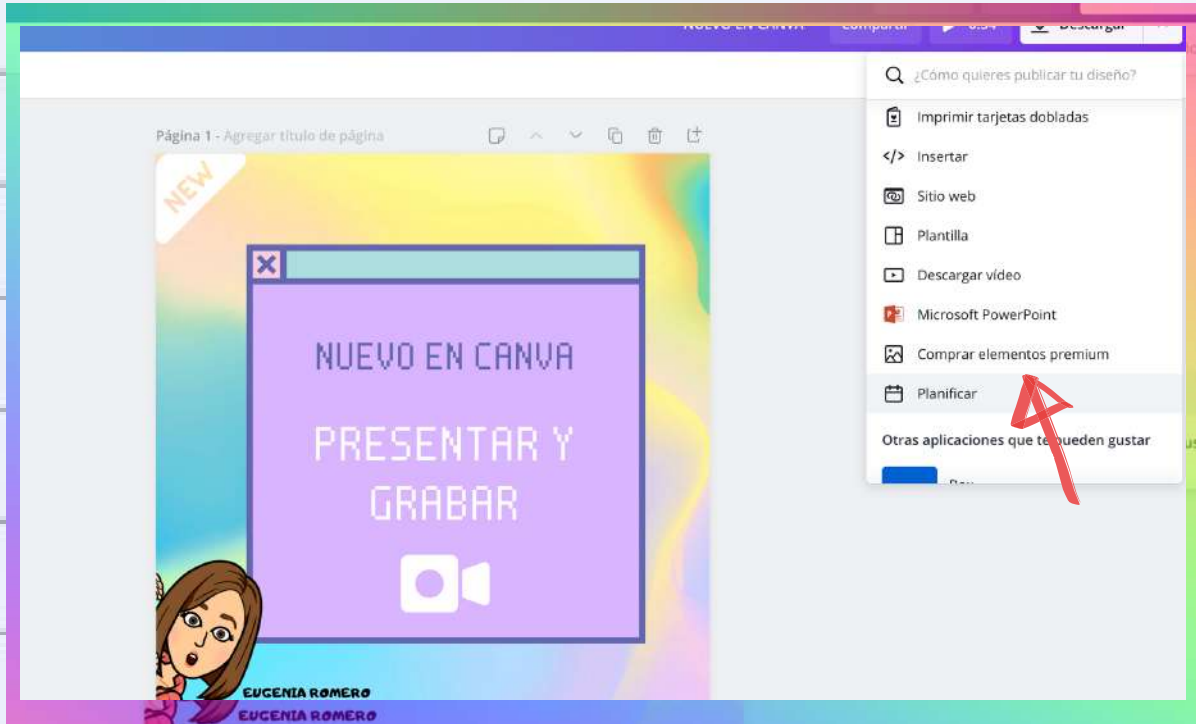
Nuevo en Canva Compartir 0:34 Descargar

¿Cómo quieres publicar tu diseño?

Imprimir tarjetas dobladas

Insertar

Sitio web

Plantilla

Descargar vídeo

Microsoft PowerPoint

Comprar elementos premium

Planificar

Otras aplicaciones que te pueden gustar

Box

Página 1 - Agregar título de página

NEW

NUEVO EN CANVA

PRESENTAR Y GRABAR

EUGENIA ROMERO

EUGENIA ROMERO